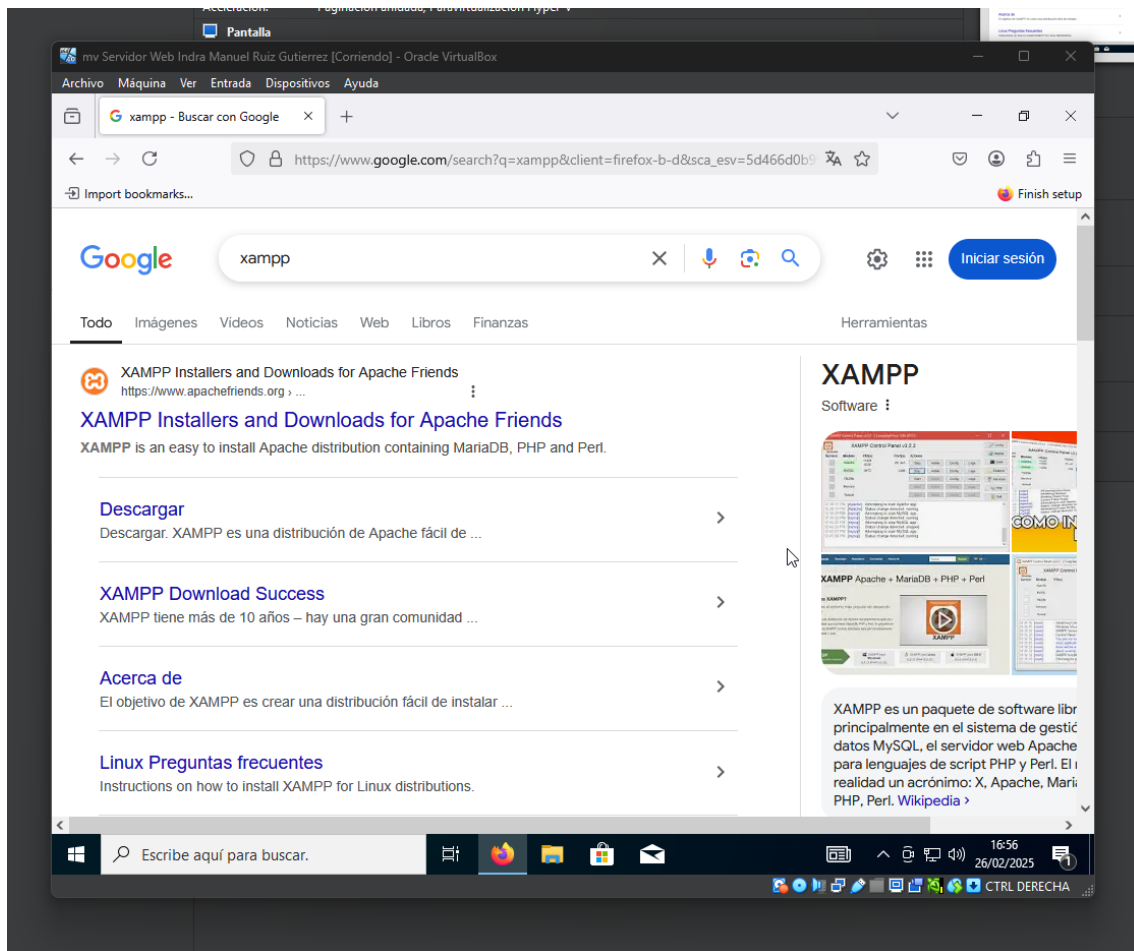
Aceleración: Paginación anidada, Paravirtualización Hyper-V

Pantalla

mv Servidor Web Indra Manuel Ruiz Gutierrez [Corriendo] - Oracle VirtualBox

Archivo Máquina Ver Entrada Dispositivos Ayuda

xampp - Buscar con Google

https://www.google.com/search?q=xampp&client=firefox-b-d&sca_esv=5d466d0b9

Import bookmarks...

Finish setup

Google

xampp

Iniciar sesión

Todo Imágenes Videos Noticias Web Libros Finanzas Herramientas

XAMPP Installers and Downloads for Apache Friends
https://www.apachefriends.org › ...

XAMPP Installers and Downloads for Apache Friends

XAMPP is an easy to install Apache distribution containing MariaDB, PHP and Perl.

Descargar
Descargar. XAMPP es una distribución de Apache fácil de ...

XAMPP Download Success
XAMPP tiene más de 10 años – hay una gran comunidad ...

Acerca de
El objetivo de XAMPP es crear una distribución fácil de instalar ...

Linux Preguntas frecuentes
Instructions on how to install XAMPP for Linux distributions.

XAMPP

Software

XAMPP Apache + MariaDB + PHP + Perl

COMO IN

XAMPP es un paquete de software libr principalmente en el sistema de gestió datos MySQL, el servidor web Apache para lenguajes de script PHP y Perl. El realidad un acrónimo: X, Apache, Mari PHP, Perl. Wikipedia ›

Escribe aquí para buscar.

16:56
26/02/2025

CTRL DERECHA